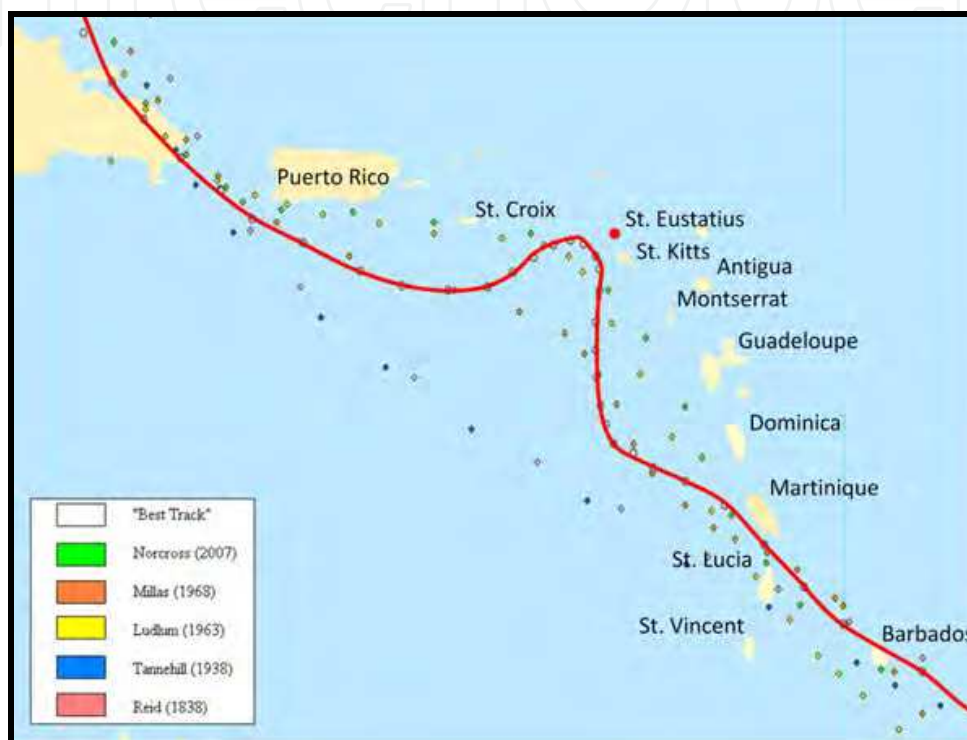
Puerto Rico

St. Croix

St. Eustatius

St. Kitts

Antigua

Montserrat

Guadeloupe

Dominica

Martinique

St. Lucia

St. Vincent

Barbados

"Best Track"

Norcross (2007)

Millas (1968)

Ludlum (1963)

Tannehill (1938)

Reid (1838)